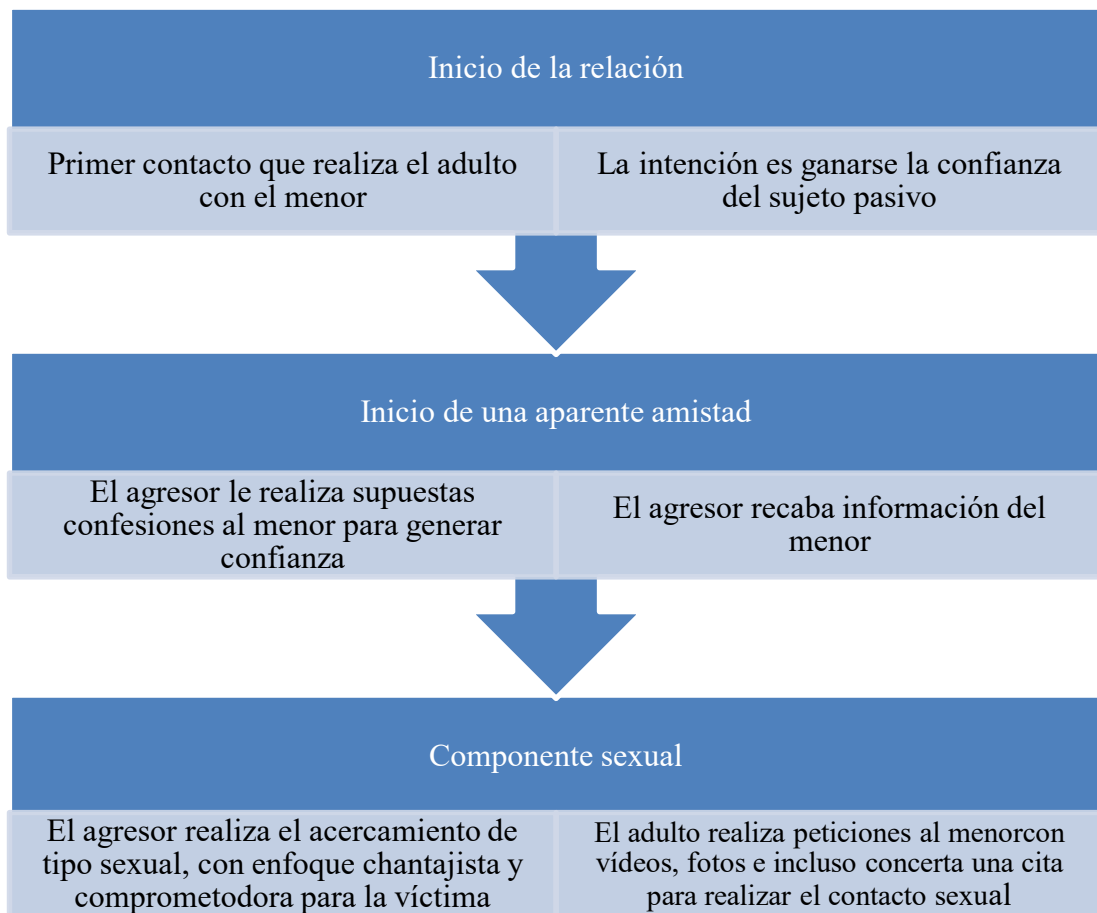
Inicio de la relación

Primer contacto que realiza el adulto con el menor

La intención es ganarse la confianza del sujeto pasivo

Inicio de una aparente amistad

El agresor le realiza supuestas confesiones al menor para generar confianza

El agresor recaba información del menor

Componente sexual

El agresor realiza el acercamiento de tipo sexual, con enfoque chantajista y comprometodora para la víctima

El adulto realiza peticiones al menorcon vídeos, fotos e incluso concerta una cita para realizar el contacto sexual